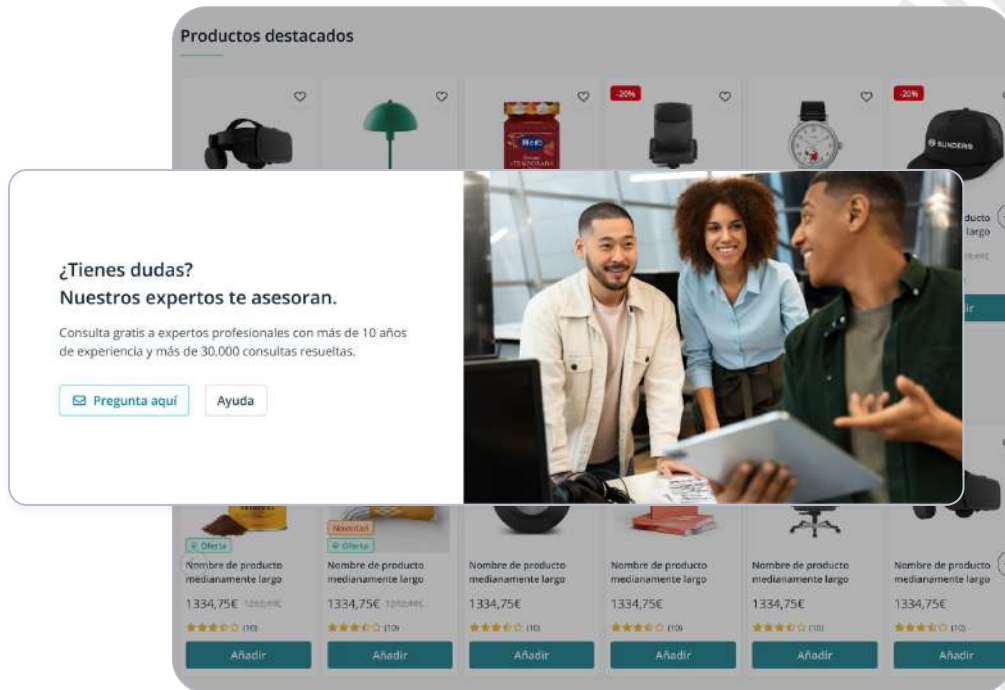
Productos destacados

-20%

-20%

SUNDERS

ducto largo

¿Tienes dudas?
Nuestros expertos te asesoran.

Consulta gratis a expertos profesionales con más de 10 años de experiencia y más de 30.000 consultas resueltas.

Pregunta aquí

Ayuda

Oferta

Novedad

Oferta

Nombre de producto medianamente largo
1334,75€ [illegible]
(10)
Añadir

Nombre de producto medianamente largo
1334,75€ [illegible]
(10)
Añadir

Nombre de producto medianamente largo
1334,75€
(10)
Añadir

Nombre de producto medianamente largo
1334,75€
(10)
Añadir

Nombre de producto medianamente largo
1334,75€
(10)
Añadir

Nombre de producto medianamente largo
1334,75€
(10)
Añadir